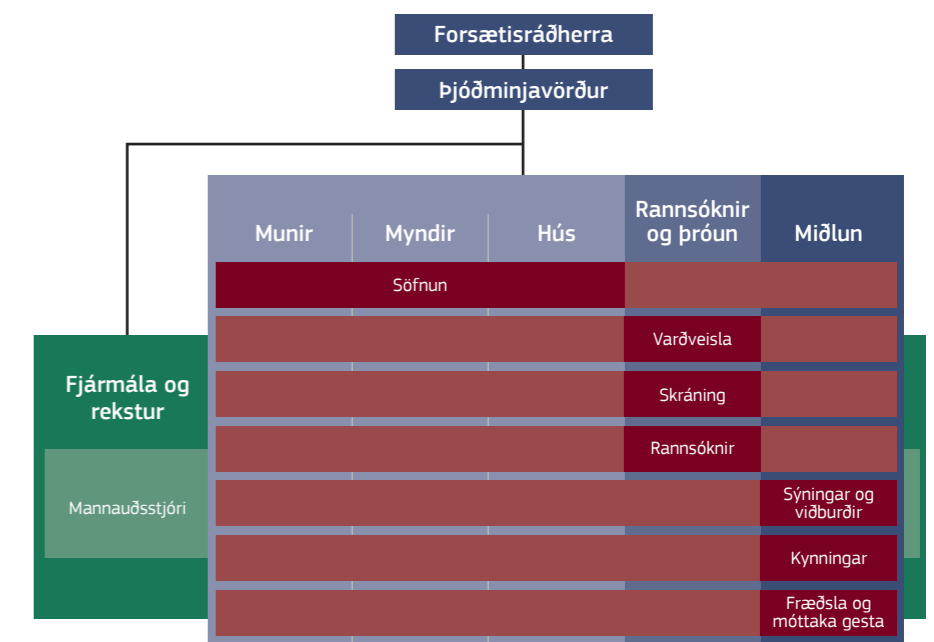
Forsætisráðherra

Þjóðminjavörður

Munir

Myndir

Hús

Rannsóknir og þróun

Miðlun

Söfnun

Fjármála og rekstur

Mannauðsstjóri

Varðveisla

Skráning

Rannsóknir

Sýningar og viðburðir

Kynningar

Fræðsla og móttaka gesta